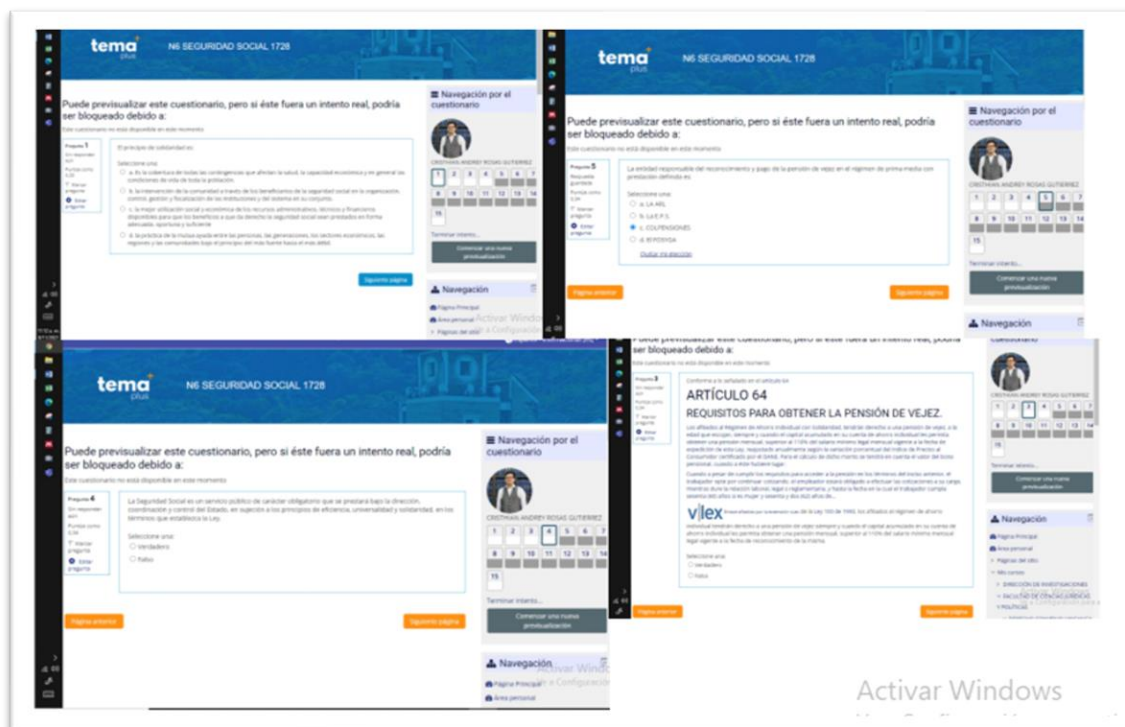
tema plus

N6 SEGURIDAD SOCIAL 1728

Puede previsualizar este cuestionario, pero si éste fuera un intento real, podría ser bloqueado debido a:

Este cuestionario no está disponible en este momento

Pregunta 1
Sin responder aún
Puntúa como 0,34
Marcar pregunta
Editar pregunta

El principio de solidaridad es:

Seleccione una:
a. Es la cobertura de todas las contingencias que afectan la salud, la capacidad económica y en general las condiciones de vida de toda la población.
b. la intervención de la comunidad a través de los beneficiarios de la seguridad social en la organización, control, gestión y fiscalización de las instituciones y del sistema en su conjunto.
c. la mejor utilización social y económica de los recursos administrativos, técnicos y financieros disponibles para que los beneficios a que da derecho la seguridad social sean prestados en forma adecuada, oportuna y suficiente
d. la práctica de la mutua ayuda entre las personas, las generaciones, los sectores económicos, las regiones y las comunidades bajo el principio del más fuerte hacia el más débil.

Siguiente página

Navegación por el cuestionario

CRISTHIAN ANDREY ROSAS GUTIERREZ

1 2 3 4 5 6 7
8 9 10 11 12 13 14
15

Terminar intento...

Comenzar una nueva previsualización

Navegación

Página Principal
Área personal
Páginas del sitio

Activar Windows
Ve a Configuración

tema plus

N6 SEGURIDAD SOCIAL 1728

Puede previsualizar este cuestionario, pero si éste fuera un intento real, podría ser bloqueado debido a:

Este cuestionario no está disponible en este momento

Pregunta 5
Respuesta guardada
Puntúa como 0,34
Marcar pregunta
Editar pregunta

La entidad responsable del reconocimiento y pago de la pensión de vejez en el régimen de prima media con prestación definida es:

Seleccione una:
a. LA ARL
b. LA E.P.S.
c. COLPENSIONES
d. EPSOSISA

Quitar mi elección

Página anterior

Siguiente página

Navegación por el cuestionario

CRISTHIAN ANDREY ROSAS GUTIERREZ

1 2 3 4 5 6 7
8 9 10 11 12 13 14
15

Terminar intento...

Comenzar una nueva previsualización

Navegación

tema plus

N6 SEGURIDAD SOCIAL 1728

Puede previsualizar este cuestionario, pero si éste fuera un intento real, podría ser bloqueado debido a:

Este cuestionario no está disponible en este momento

Pregunta 4
Sin responder aún
Puntúa como 0,34
Marcar pregunta
Editar pregunta

La Seguridad Social es un servicio público de carácter obligatorio que se prestará bajo la dirección, coordinación y control del Estado, en sujeción a los principios de eficiencia, universalidad y solidaridad, en los términos que establezca la Ley.

Seleccione una:
Verdadero
Falso

Página anterior

Siguiente página

Navegación por el cuestionario

CRISTHIAN ANDREY ROSAS GUTIERREZ

1 2 3 4 5 6 7
8 9 10 11 12 13 14
15

Terminar intento...

Comenzar una nueva previsualización

Navegación

Página Principal
Área personal

Activar Windows
Ve a Configuración

Puede previsualizar este cuestionario, pero si éste fuera un intento real, podría ser bloqueado debido a:

Este cuestionario no está disponible en este momento

Pregunta 3
Sin responder aún
Puntúa como 0,34
Marcar pregunta
Editar pregunta

Conforme a lo señalado en el artículo 64

ARTÍCULO 64
REQUISITOS PARA OBTENER LA PENSIÓN DE VEJEZ.

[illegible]

vlex

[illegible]

Seleccione una:
Verdadero
Falso

Página anterior

Siguiente página

cuestionario

1 2 3 4 5 6 7
8 9 10 11 12 13 14
15

Terminar intento...

Comenzar una nueva previsualización

Navegación

Página Principal
Área personal
Páginas del sitio
Mis cursos
DIRECCIÓN DE INVESTIGACIONES
FACULTAD DE CIENCIAS JURÍDICAS Y POLÍTICAS

Activar Windows